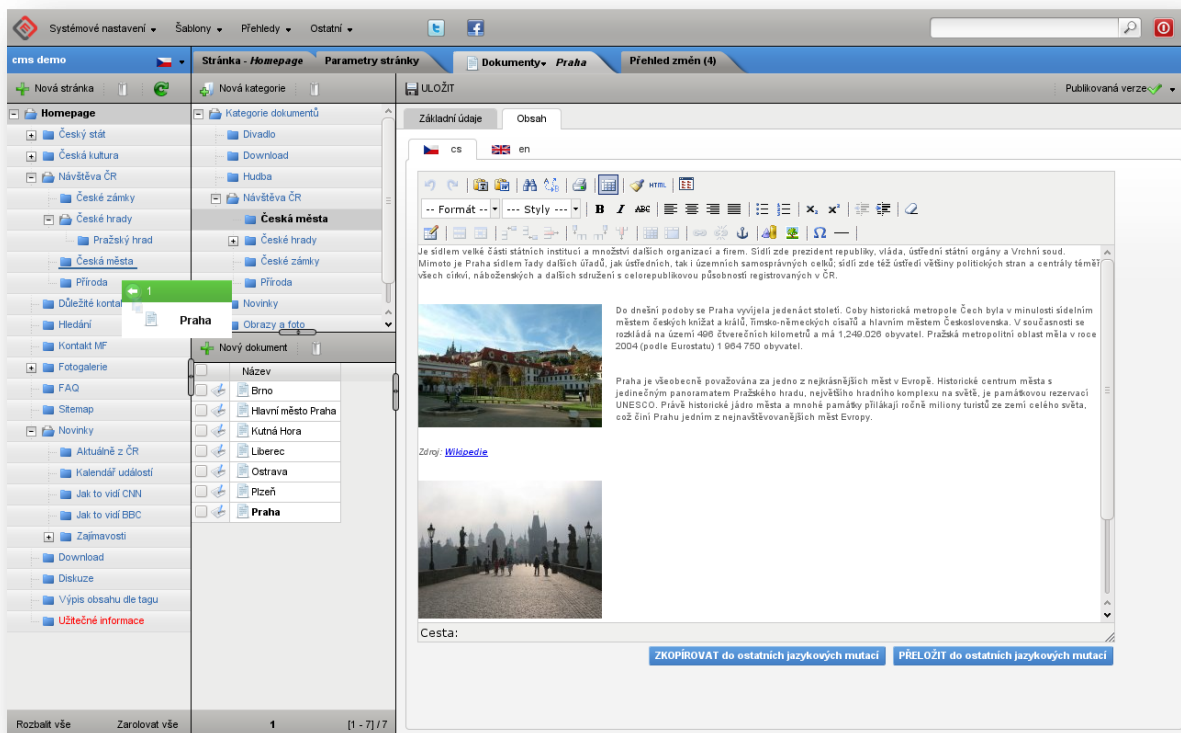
Systémové nastavení ▾ Šablony ▾ Přehledy ▾ Ostatní ▾

cms demo

Nová stránka

Homepage
Český stát
Česká kultura
Návštěva ČR
České zámky
České hrady
Pražský hrad
Česká města
Příroda
Důležité kontakty
Hledání
Kontakt MF
Fotogalerie
FAQ
Sitemap
Novinky
Aktuálně z ČR
Kalendář událostí
Jak to vidí CNN
Jak to vidí BBC
Zajímavosti
Download
Diskuze
Výpis obsahu dle tagu
Užitečné informace

Rozbalit vše Zarolovat vše

Stránka - Homepage Parametry stránky Dokumenty Praha Přehled změn (4)

Nová kategorie

Kategorie dokumentů
Divadlo
Download
Hudba
Návštěva ČR
Česká města
České hrady
České zámky
Příroda
Novinky
Obrazy a foto

1
Praha

Nový dokument

| Název |
|---|
| Brno |
| Hlavní město Praha |
| Kutná Hora |
| Liberec |
| Ostrava |
| Plzeň |
| Praha |

1 [1 - 7] / 7

ULOŽIT Publikovaná verze

Základní údaje Obsah

cs en

-- Formát -- --- Styly ---

Je sídlem velké části státních institucí a množství dalších organizací a firem. Sídlí zde prezident republiky, vláda, ústřední státní orgány a Vrchní soud. Mimoto je Praha sídlem řady dalších úřadů, jak ústředních, tak i územních samosprávných celků; sídlí zde též ústředí většiny politických stran a centrály téměř všech církví, náboženských a dalších sdružení s celorepublikovou působností registrovaných v ČR.

Do dnešní podoby se Praha vyvíjela jedenáct století. Coby historická metropole Čech byla v minulosti sídelním městem českých knížat a králů, římsko-německých císařů a hlavním městem Československa. V současnosti se rozkládá na území 496 čtverečních kilometrů a má 1,249.026 obyvatel. Pražská metropolitní oblast měla v roce 2004 (podle Eurostatu) 1 964 750 obyvatel.

Praha je všeobecně považována za jedno z nejkrásnějších měst v Evropě. Historické centrum města s jedinečným panoramatem Pražského hradu, největšího hradního komplexu na světě, je památkou rezervací UNESCO. Právě historické jádro města a mnohé památky přilákají ročně miliony turistů ze zemí celého světa, což činí Prahu jedním z nejnavštěvovanějších měst Evropy.

Zdroj: Wikipedie

Cesta:

ZKOPÍROVAT do ostatních jazykových mutací PŘELOŽIT do ostatních jazykových mutací